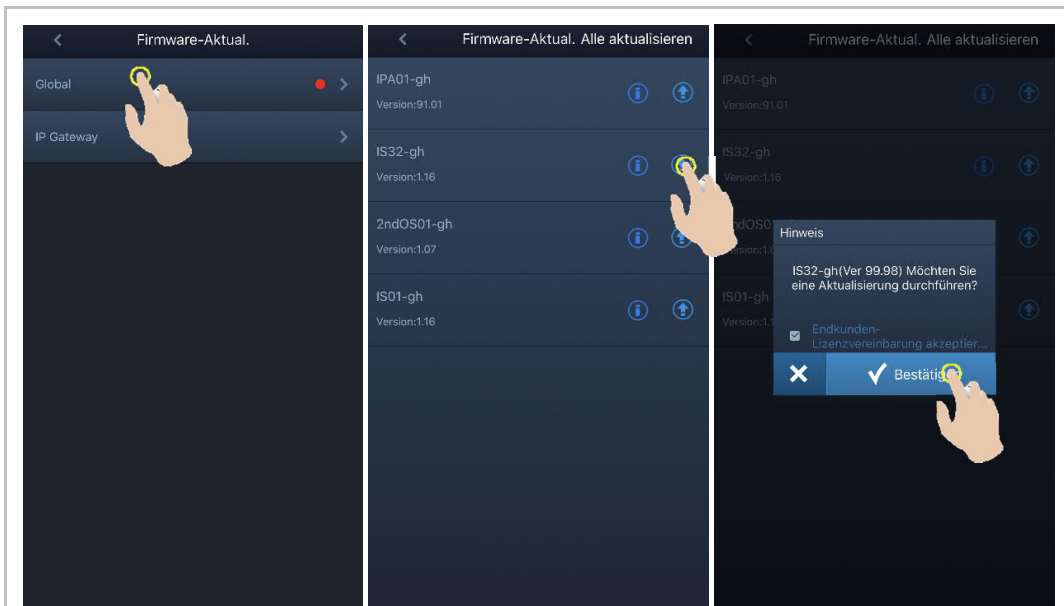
Firmware-Aktual.

Global

IP Gateway

Firmware-Aktual. Alle aktualisieren

IPA01-gh
Version:91.01

IS32-gh
Version:1.16

2ndOS01-gh
Version:1.07

IS01-gh
Version:1.16

Firmware-Aktual. Alle aktualisieren

IPA01-gh
Version:91.01

IS32-gh
Version:1.16

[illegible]dOS0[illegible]
Version:1.0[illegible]

IS01-gh
Version:1.1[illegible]

Hinweis

IS32-gh(Ver 99.98) Möchten Sie eine Aktualisierung durchführen?

Endkunden-Lizenzvereinbarung akzeptier...

Bestäti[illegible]